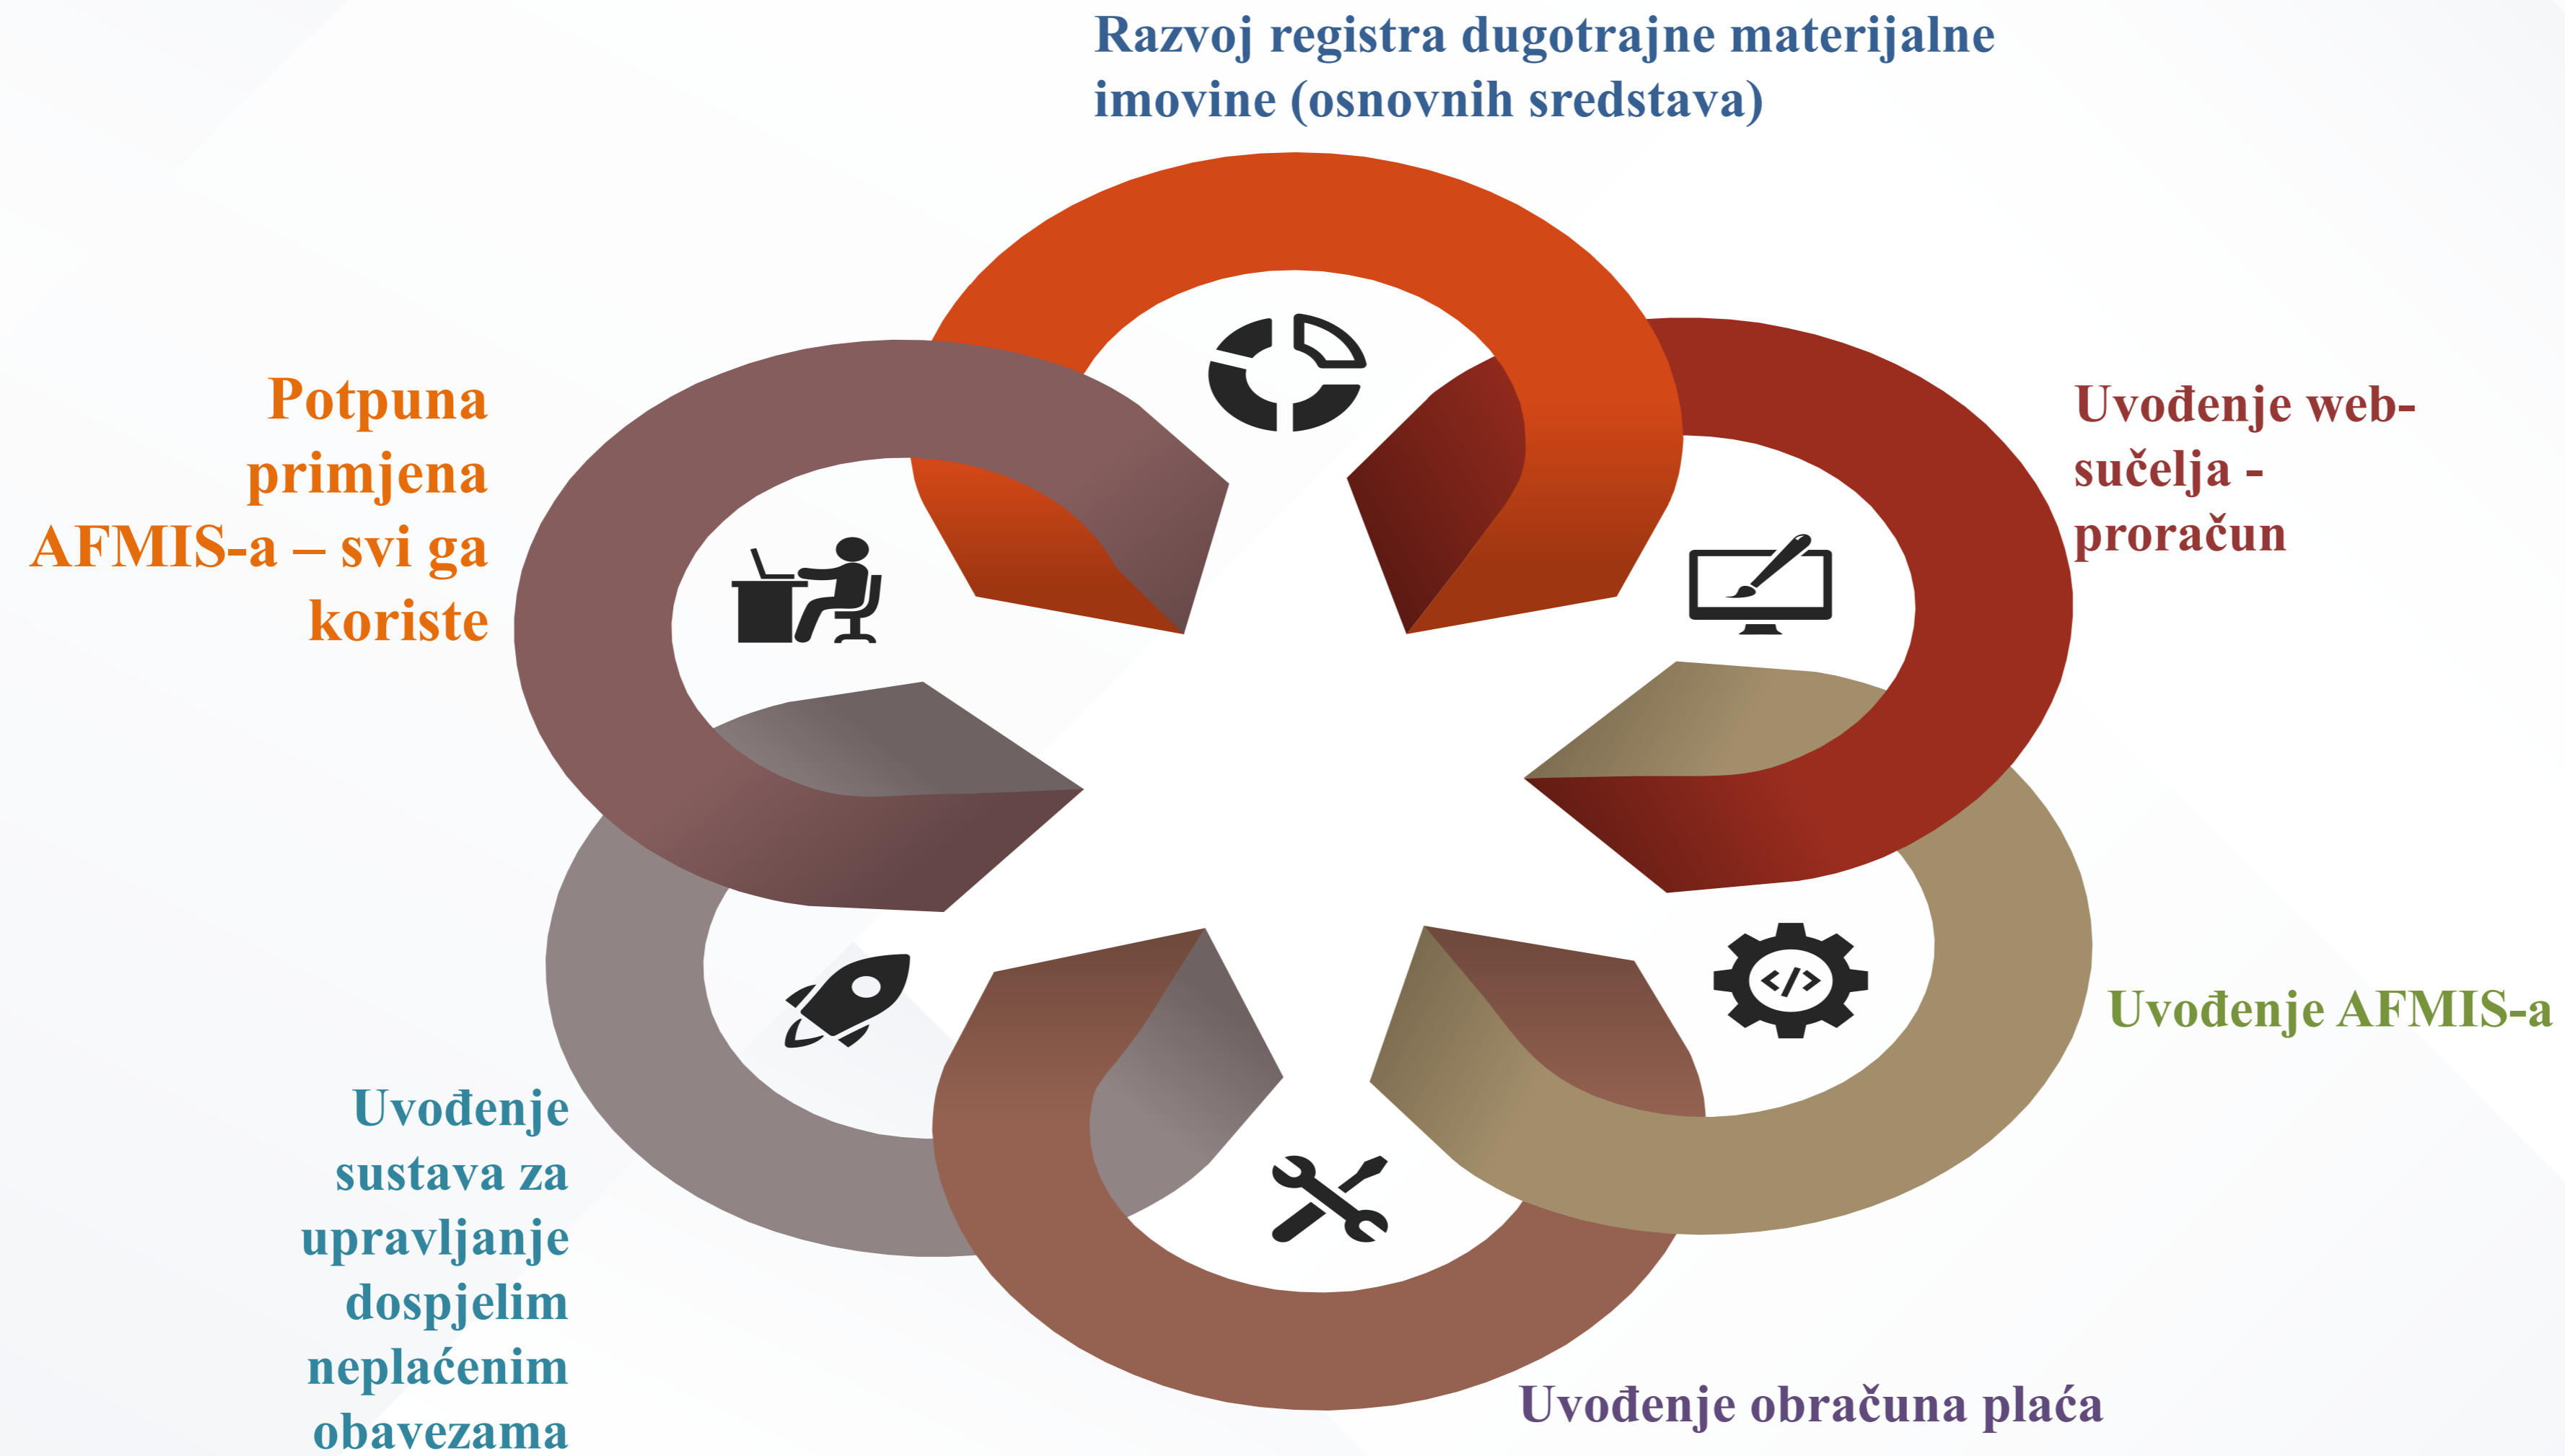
Razvoj registra dugotrajne materijalne imovine (osnovnih sredstava)

Uvođenje web-sučelja - proračun

Uvođenje AFMIS-a

Uvođenje obračuna plaća

Uvođenje sustava za upravljanje dospjelim neplaćenim obavezama

Potpuna primjena AFMIS-a – svi ga koriste